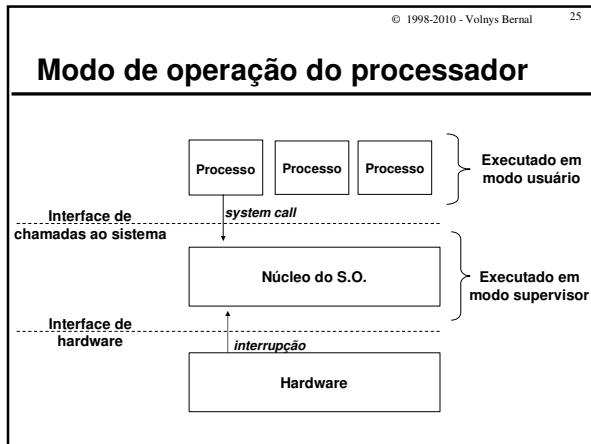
© 1998-2010 - Volnys Bernal 25

Modo de operação do processador

Processo Processo Processo

Executado em modo usuário

Interface de chamadas ao sistema

system call

Núcleo do S.O.

Executado em modo supervisor

Interface de hardware

interrupção

Hardware